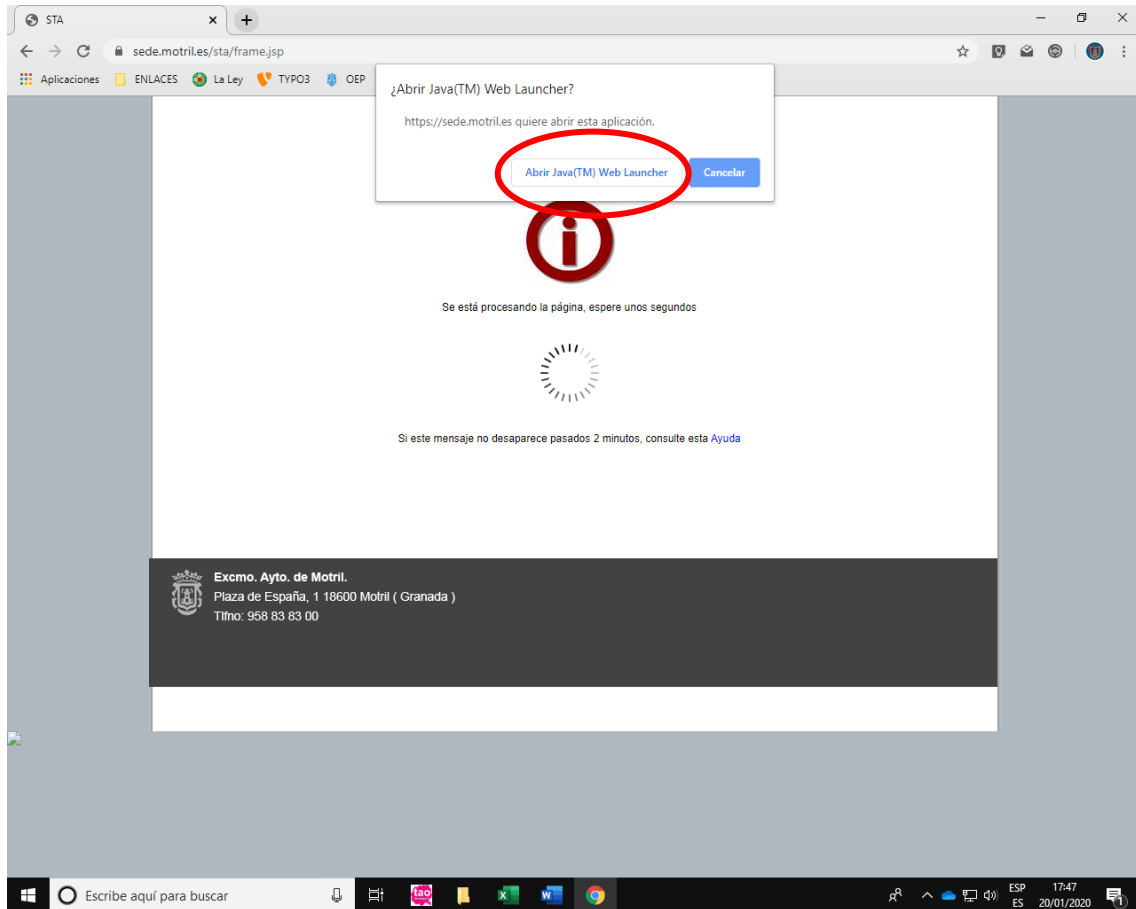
STA ×
+
sede.motril.es/sta/frame.jsp
Aplicaciones ENLACES La Ley TYPO3 OEP

¿Abrir Java(TM) Web Launcher?
https://sede.motril.es quiere abrir esta aplicación.
Abrir Java(TM) Web Launcher Cancelar

Se está procesando la página, espere unos segundos

Si este mensaje no desaparece pasados 2 minutos, consulte esta Ayuda

Excmo. Ayto. de Motril.
Plaza de España, 1 18600 Motril ( Granada )
Tlfno: 958 83 83 00

Escribe aquí para buscar
tao
ESP ES 17:47 20/01/2020